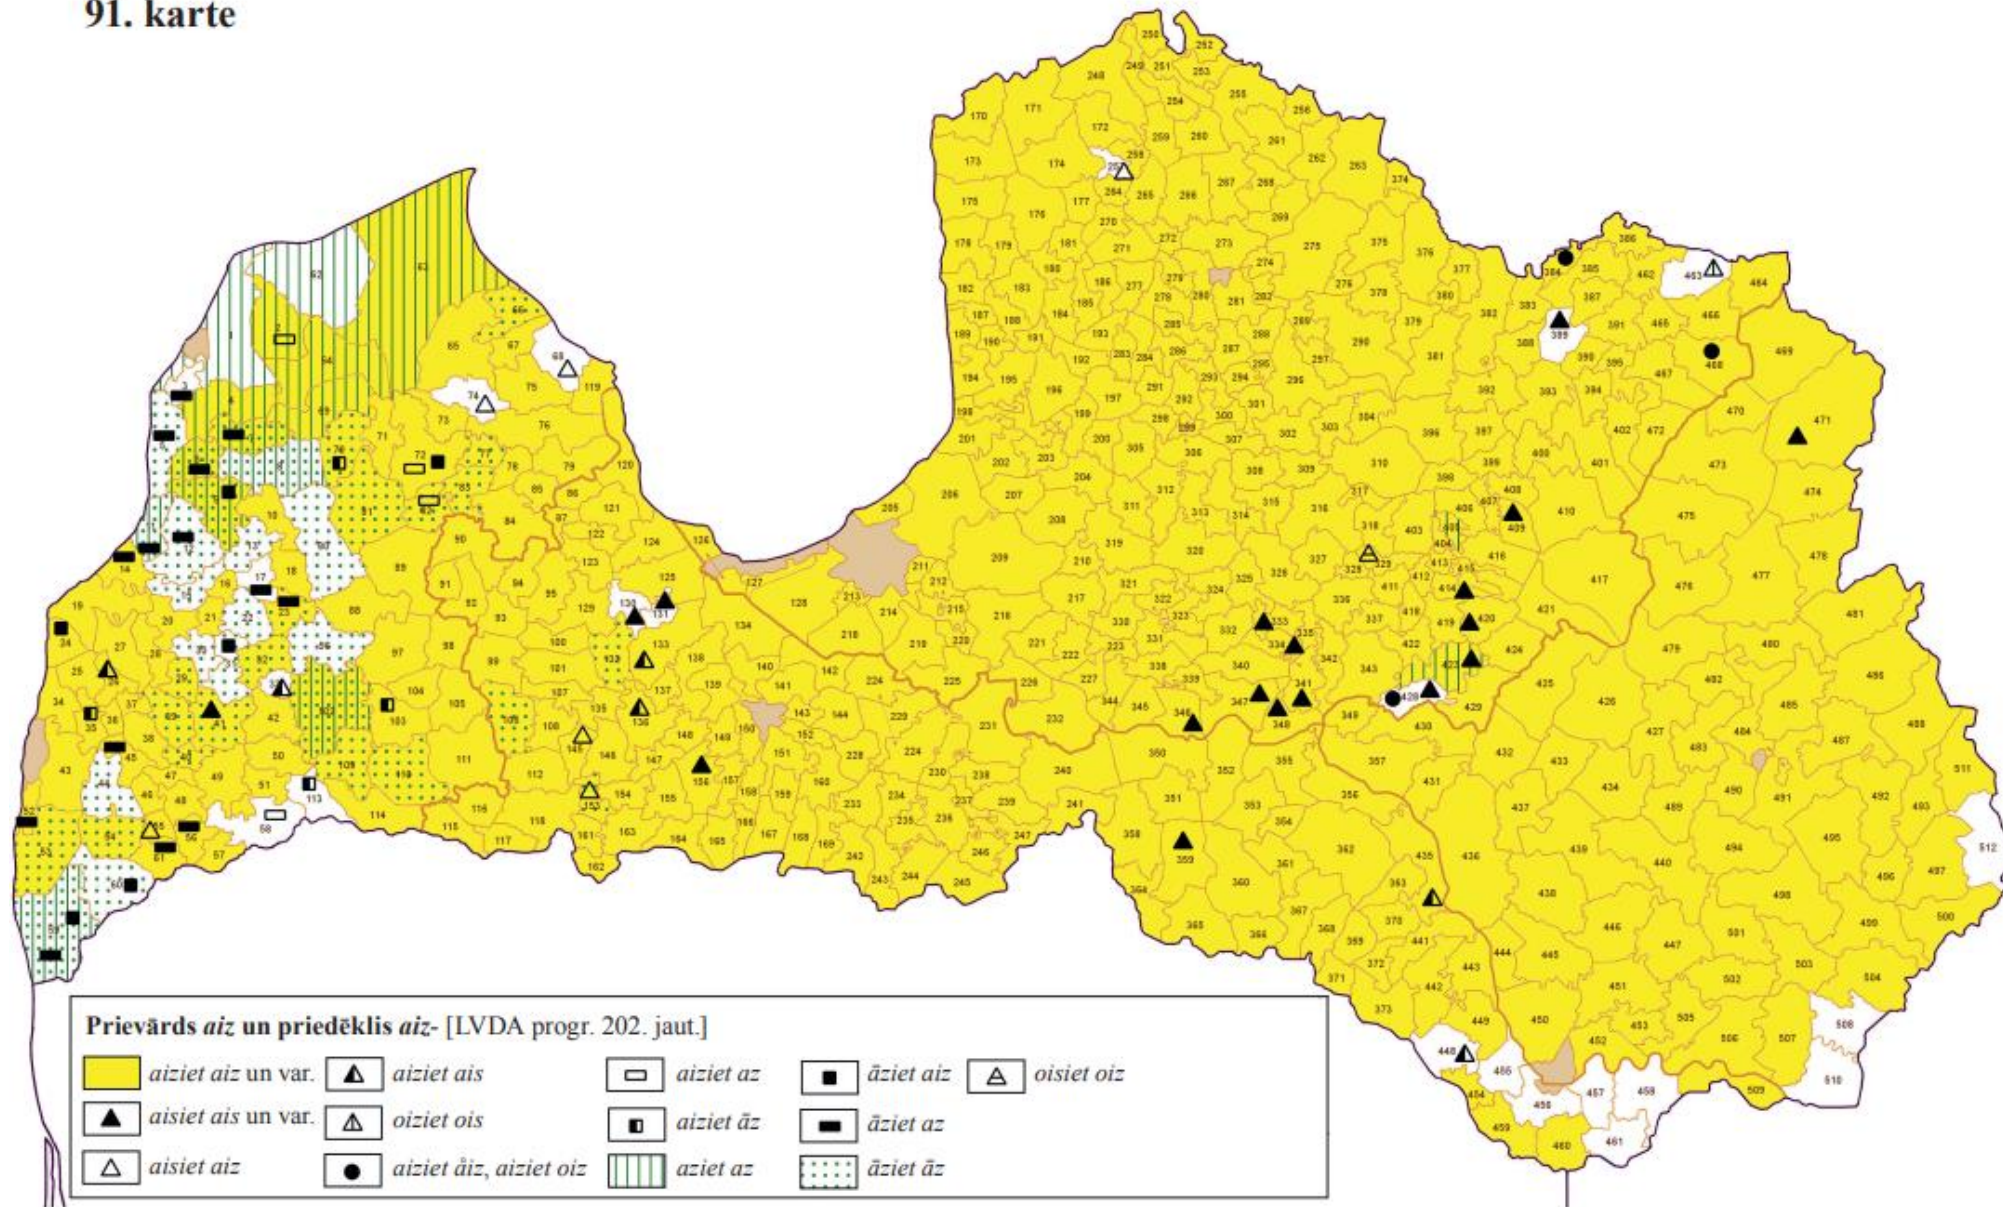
91. karte

Prievārds *aiz* un priedēklis *aiz-* [LVDA progr. 202. jaut.]

*aiziet aiz* un var.
*aisiet ais* un var.
*aisiet aiz*
*aiziet ais*
*oiziet ois*
*aiziet åiz, aiziet oiz*
*aiziet az*
*aiziet āz*
*aziet az*
*āziet aiz*
*āziet az*
*āziet āz*
*oisiet oiz*